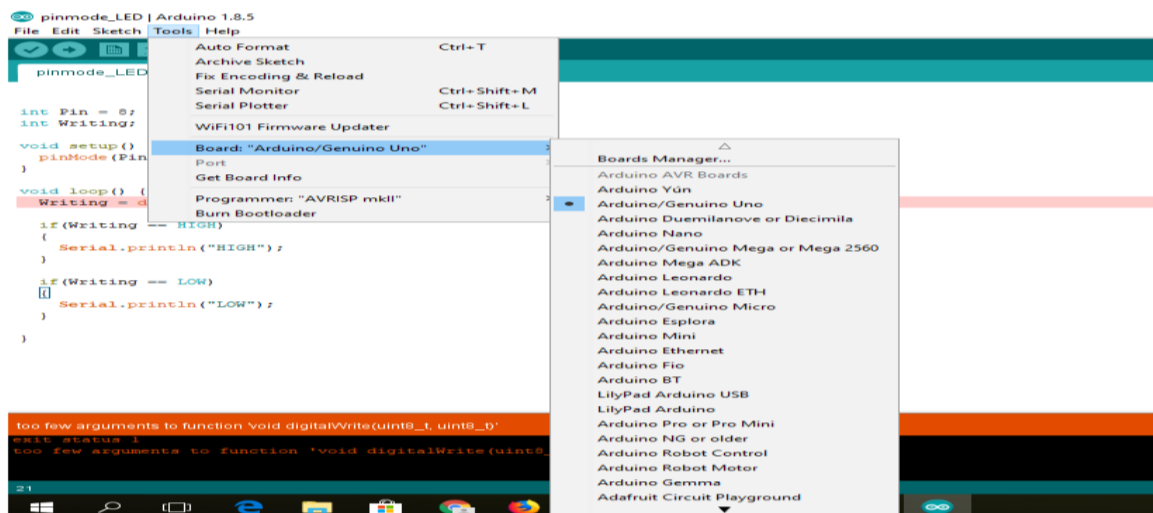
pinmode_LED | Arduino 1.8.5
File Edit Sketch Tools Help

pinmode_LED

int Pin = 8;
int Writing;

void setup()
pinMode(Pin
}

void loop() {
Writing = d

if(Writing == HIGH)
{
Serial.println("HIGH");
}

if(Writing == LOW)
{
Serial.println("LOW");
}

}

Auto Format Ctrl+T
Archive Sketch
Fix Encoding & Reload
Serial Monitor Ctrl+Shift+M
Serial Plotter Ctrl+Shift+L
WiFi101 Firmware Updater
Board: "Arduino/Genuino Uno"
Port
Get Board Info
Programmer: "AVRISP mkII"
Burn Bootloader

Boards Manager...
Arduino AVR Boards
Arduino Yún
Arduino/Genuino Uno
Arduino Duemilanove or Diecimila
Arduino Nano
Arduino/Genuino Mega or Mega 2560
Arduino Mega ADK
Arduino Leonardo
Arduino Leonardo ETH
Arduino/Genuino Micro
Arduino Esplora
Arduino Mini
Arduino Ethernet
Arduino Fio
Arduino BT
LilyPad Arduino USB
LilyPad Arduino
Arduino Pro or Pro Mini
Arduino NG or older
Arduino Robot Control
Arduino Robot Motor
Arduino Gemma
Adafruit Circuit Playground

too few arguments to function 'void digitalWrite(uint8_t, uint8_t)'
exit status 1
too few arguments to function 'void digitalWrite(uint8_

21